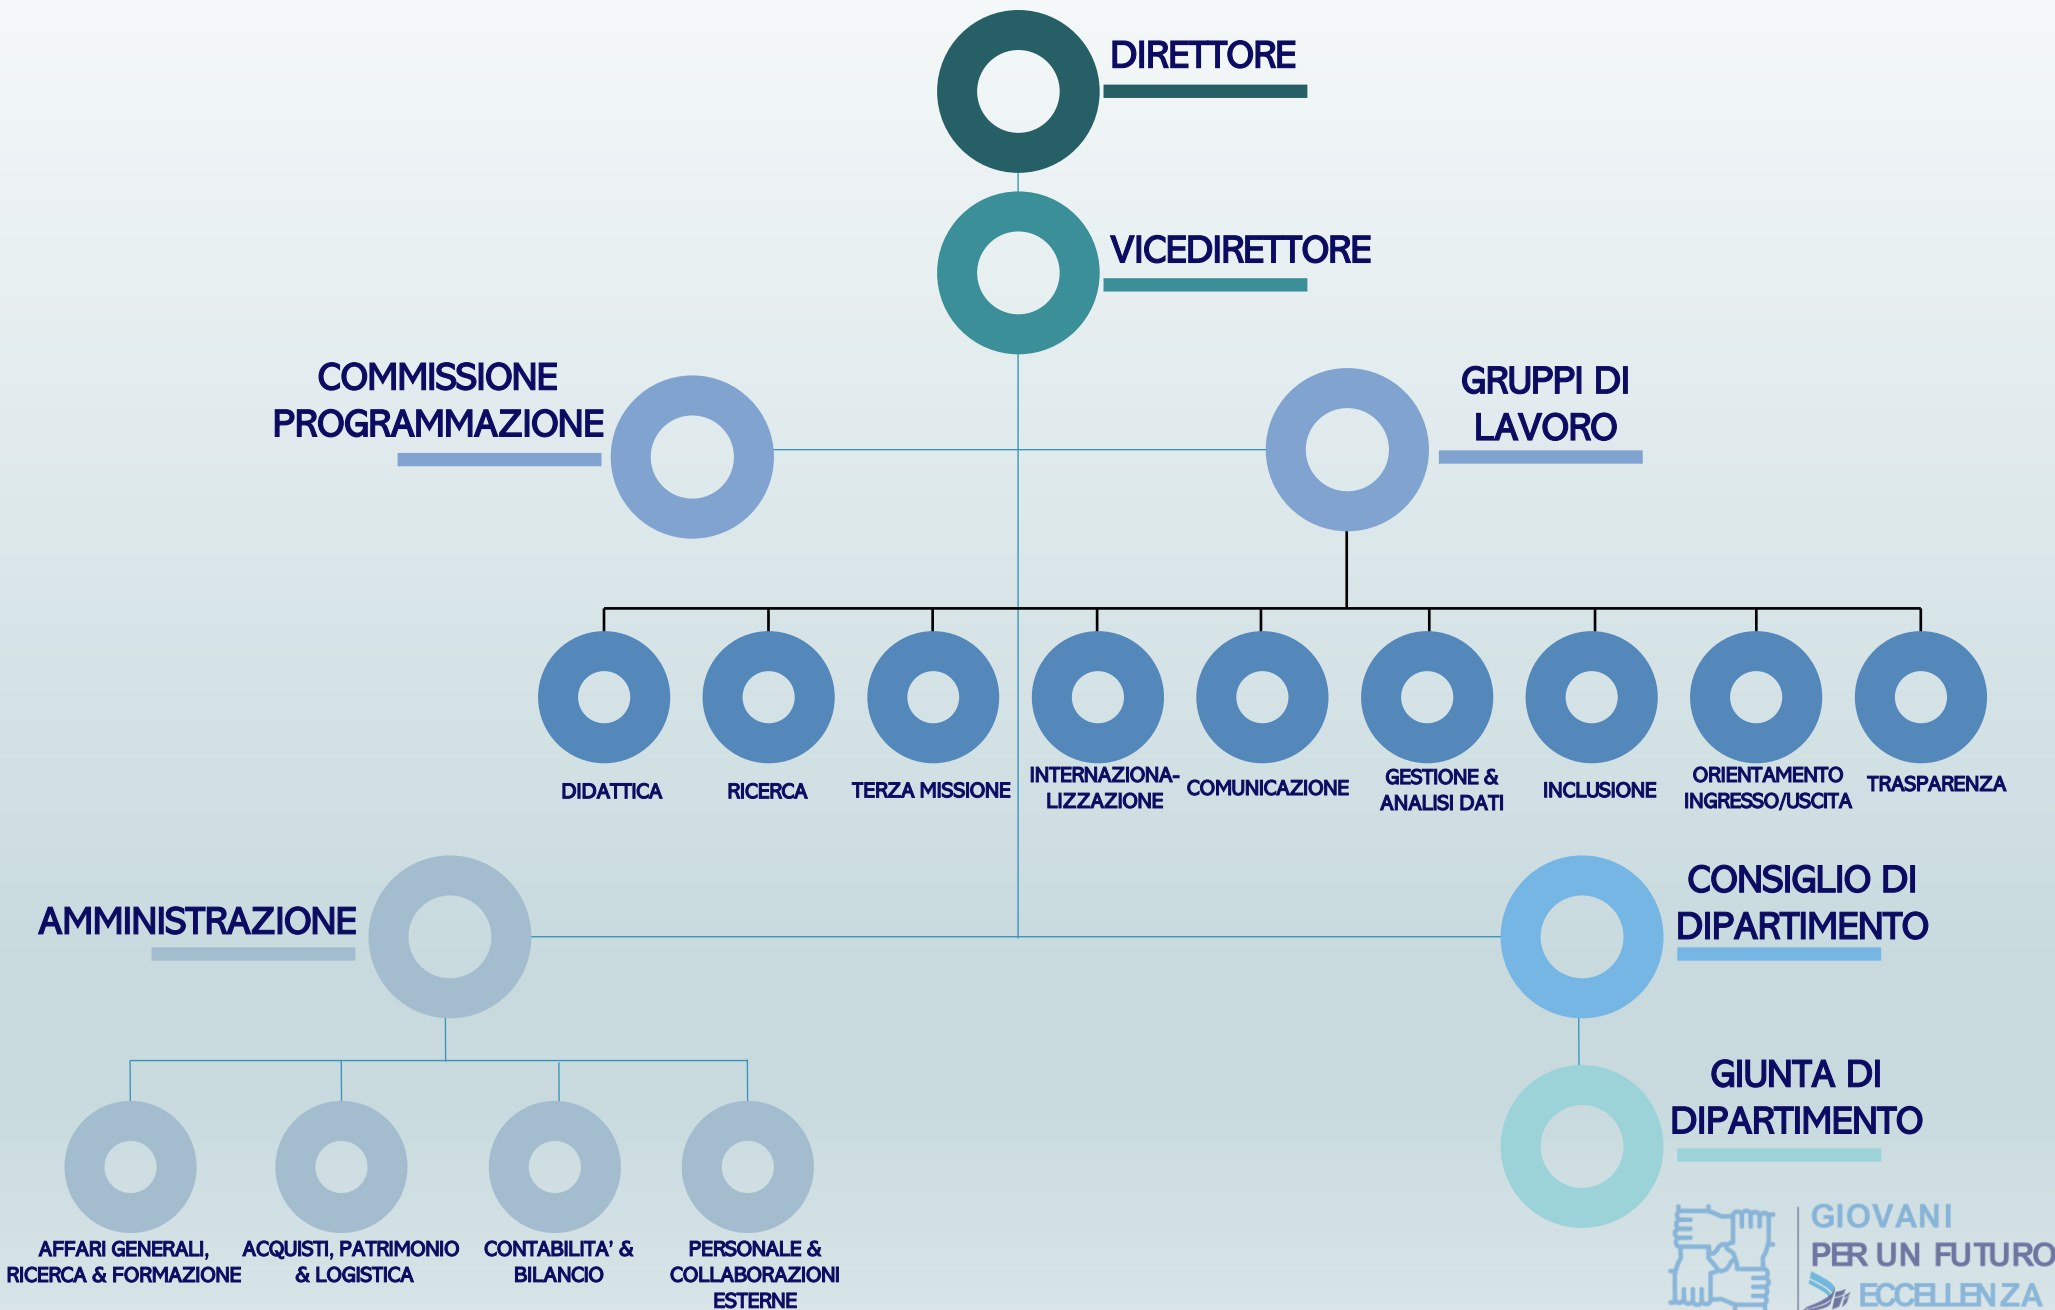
DIRETTORE

VICEDIRETTORE

COMMISSIONE PROGRAMMAZIONE

GRUPPI DI LAVORO

DIDATTICA

RICERCA

TERZA MISSIONE

INTERNAZIONALIZZAZIONE

COMUNICAZIONE

GESTIONE & ANALISI DATI

INCLUSIONE

ORIENTAMENTO INGRESSO/USCITA

TRASPARENZA

AMMINISTRAZIONE

CONSIGLIO DI DIPARTIMENTO

GIUNTA DI DIPARTIMENTO

AFFARI GENERALI, RICERCA & FORMAZIONE

ACQUISTI, PATRIMONIO & LOGISTICA

CONTABILITA' & BILANCIO

PERSONALE & COLLABORAZIONI ESTERNE

GIOVANI PER UN FUTURO ECCELLENZA